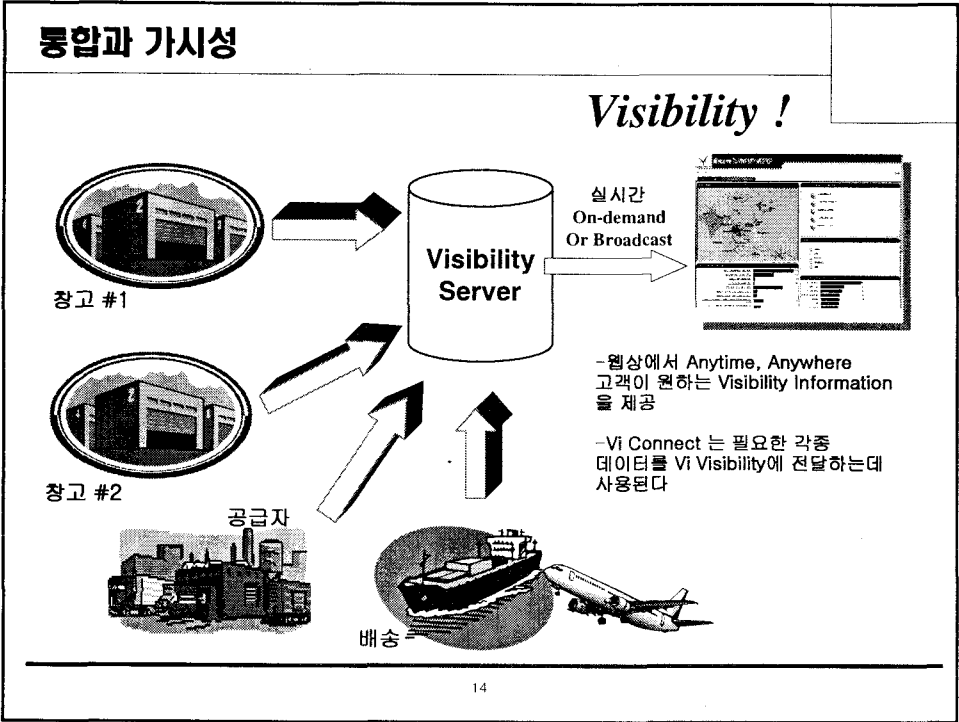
통합과 가시성

Visibility !

실시간
On-demand
Or Broadcast

Visibility Server

창고 #1

창고 #2

공급자

배송

-웹상에서 Anytime, Anywhere 고객이 원하는 Visibility Information 을 제공

-Vi Connect 는 필요한 각종 데이터를 Vi Visibility에 전달하는데 사용된다

14